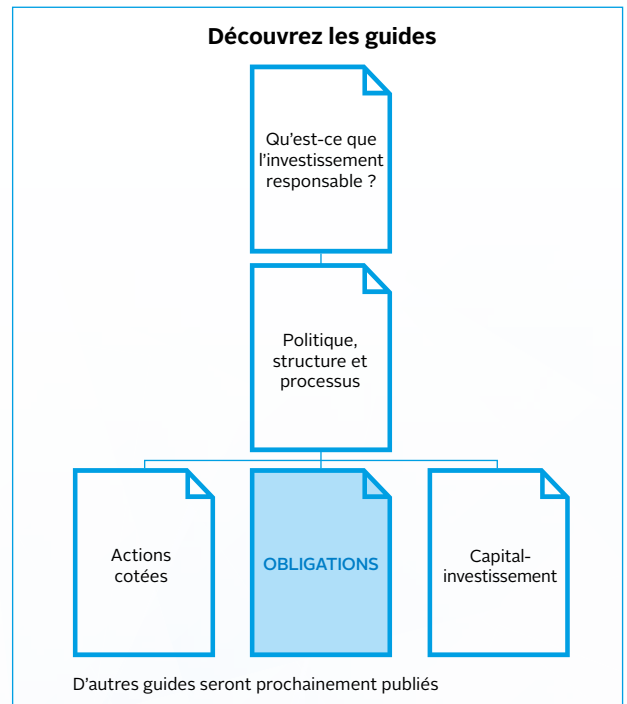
Découvrez les guides

Qu'est-ce que l'investissement responsable ?

Politique, structure et processus

Actions cotées

OBLIGATIONS

Capital-investissement

D'autres guides seront prochainement publiés